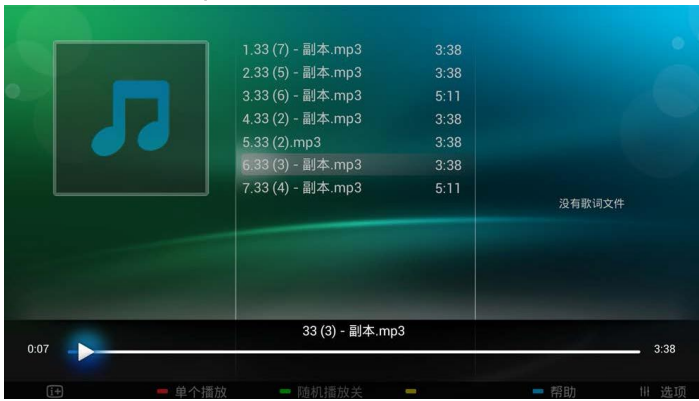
1.33 (7) - 副本.mp3 3:38
2.33 (5) - 副本.mp3 3:38
3.33 (6) - 副本.mp3 5:11
4.33 (2) - 副本.mp3 3:38
5.33 (2).mp3 3:38
6.33 (3) - 副本.mp3 3:38
7.33 (4) - 副本.mp3 5:11

没有歌词文件

33 (3) - 副本.mp3

0:07

3:38

单个播放

随机播放关

帮助

选项